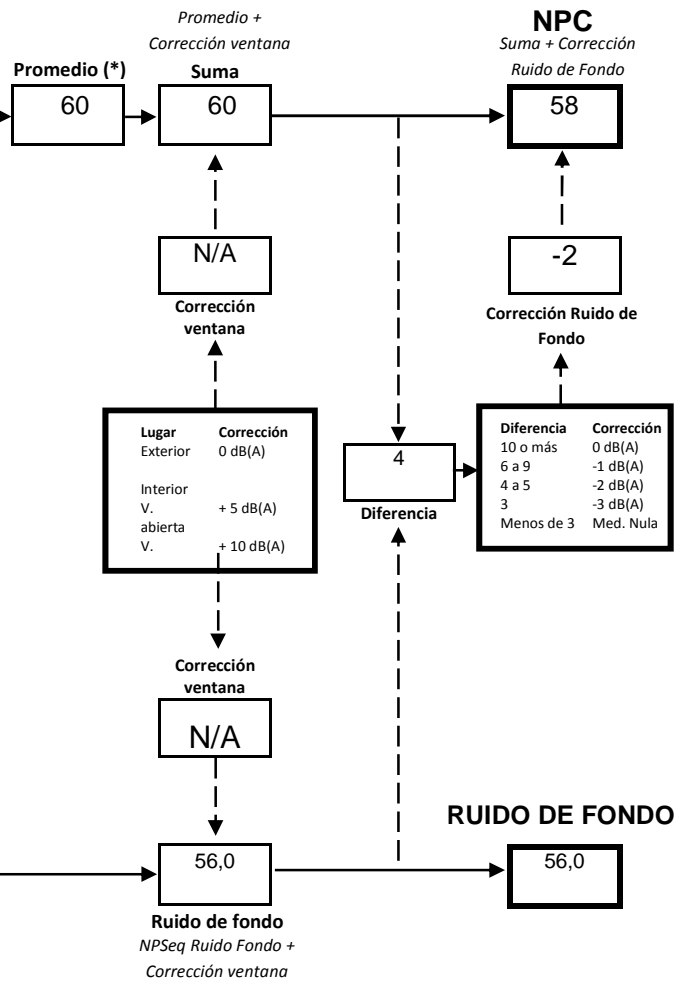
Promedio (*)

60

Promedio + Corrección ventana

Suma

60

NPC

Suma + Corrección Ruido de Fondo

58

N/A

Corrección ventana

-2

Corrección Ruido de Fondo

| Lugar | Corrección |
|---|---|
| Exterior | 0 dB(A) |
| Interior V. abierta | + 5 dB(A) |
| V. | + 10 dB(A) |

4

Diferencia

| Diferencia | Corrección |
|---|---|
| 10 o más | 0 dB(A) |
| 6 a 9 | -1 dB(A) |
| 4 a 5 | -2 dB(A) |
| 3 | -3 dB(A) |
| Menos de 3 | Med. Nula |

Corrección ventana

N/A

RUIDO DE FONDO

56,0

56,0

Ruido de fondo

NPSeq Ruido Fondo + Corrección ventana